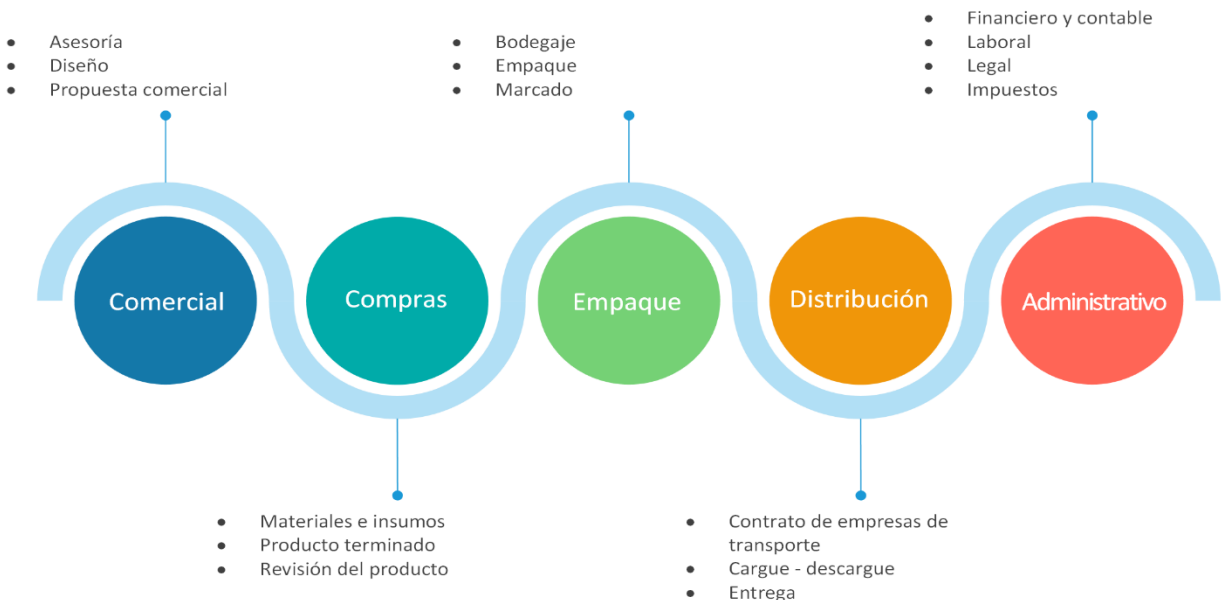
- Asesoría
- Diseño
- Propuesta comercial

Comercial

- Materiales e insumos
- Producto terminado
- Revisión del producto

Compras

- Bodegaje
- Empaque
- Marcado

Empaque

- Contrato de empresas de transporte
- Cargue - descargue
- Entrega

Distribución

- Financiero y contable
- Laboral
- Legal
- Impuestos

Administrativo